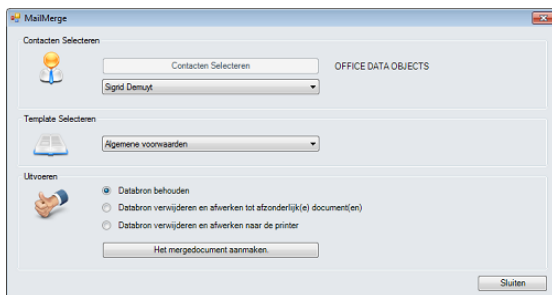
MailMerge

Contacten Selecteren

Contacten Selecteren

OFFICE DATA OBJECTS

Sigrid Demuyt

Template Selecteren

Algemene voorwaarden

Uitvoeren

Databron behouden

Databron verwijderen en afwerken tot afzonderlijk(e) document(en)

Databron verwijderen en afwerken naar de printer

Het mergedocument aanmaken.

Sluiten